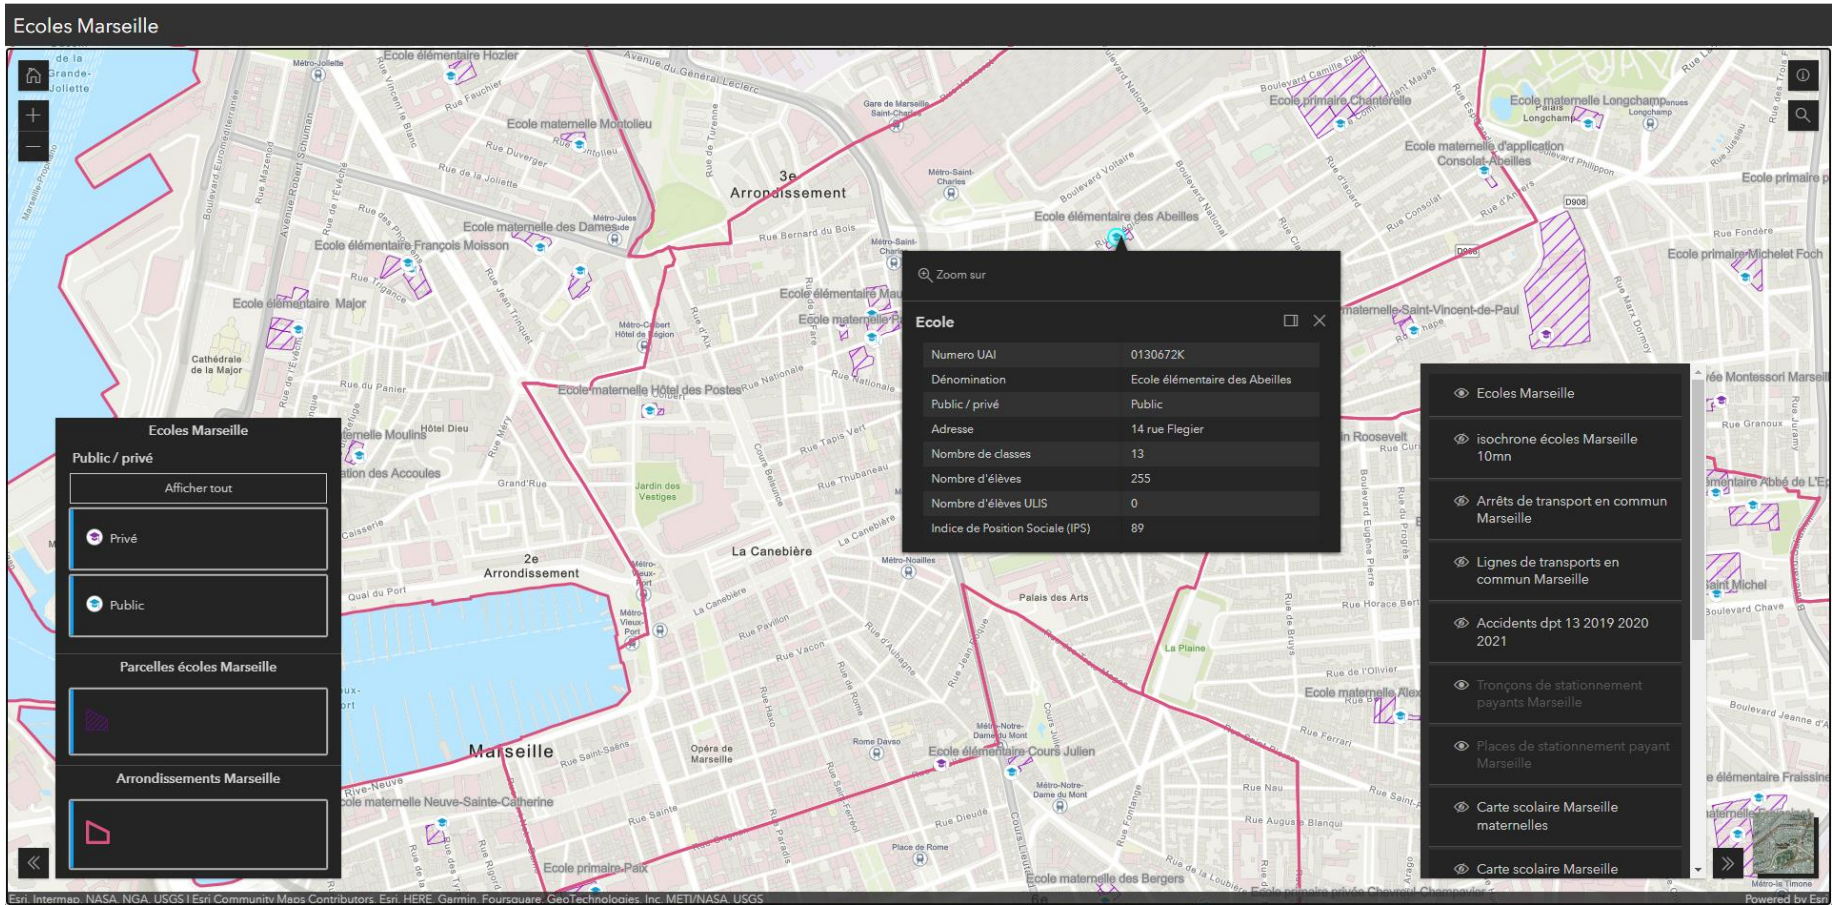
Ecoles Marseille

Ecoles Marseille
Public / privé
Afficher tout
Privé
Public
Parcelles écoles Marseille
Arrondissements Marseille

Zoom sur
Ecole

| Numero UAI | 0130672K |
|---|---|
| Dénomination | Ecole élémentaire des Abeilles |
| Public / privé | Public |
| Adresse | 14 rue Flegier |
| Nombre de classes | 13 |
| Nombre d'élèves | 255 |
| Nombre d'élèves ULIS | 0 |
| Indice de Position Sociale (IPS) | 89 |

Ecoles Marseille
isochrone écoles Marseille 10mn
Arrêts de transport en commun Marseille
Lignes de transports en commun Marseille
Accidents dpt 13 2019 2020 2021
Tronçons de stationnement payants Marseille
Places de stationnement payant Marseille
Carte scolaire Marseille maternelles
Carte scolaire Marseille

Ecole élémentaire Hozier
Ecole maternelle Montolieu
3e Arrondissement
Ecole maternelle des Dames
Ecole élémentaire François Moisson
Ecole élémentaire Major
Cathédrale de la Major
Ecole maternelle Hôtel des Postes
Ecole élémentaire des Abeilles
Ecole primaire Chanterelle
Ecole maternelle Longchamp
Ecole maternelle d'application Consolat-Abeilles
Ecole primaire Michelet Foch
2e Arrondissement
La Canebière
Palais des Arts
La Plaine
Marseille
Opéra de Marseille
Ecole élémentaire Cours Julien
Ecole maternelle Neuve-Sainte-Catherine
Ecole primaire Paix
Ecole maternelle des Bergers
Jardin des Vestiges
Hôtel Dieu

Esri, Intermap, NASA, NGA, USGS | Esri Community Maps Contributors, Esri, HERE, Garmin, Foursquare, GeoTechnologies, Inc, METI/NASA, USGS
Powered by Esri